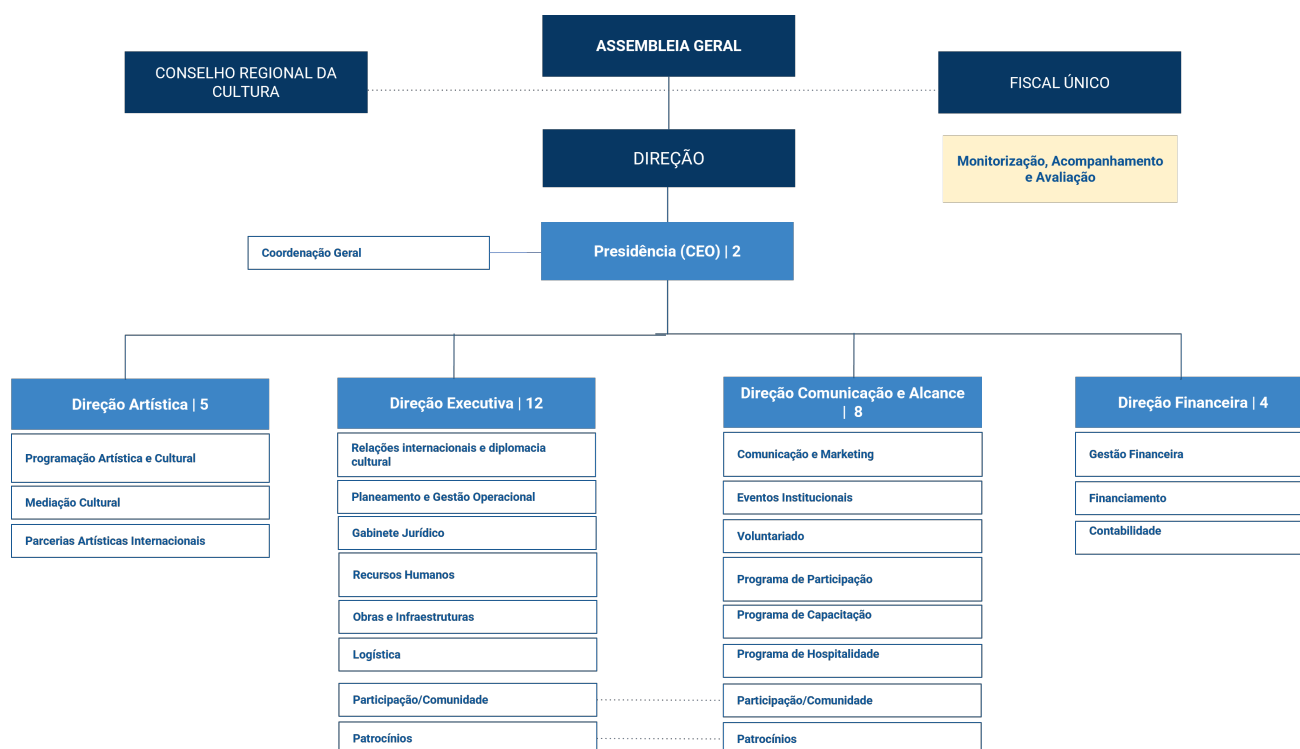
ASSEMBLEIA GERAL

CONSELHO REGIONAL DA CULTURA

FISCAL ÚNICO

DIREÇÃO

Monitorização, Acompanhamento e Avaliação

Coordenação Geral

Presidência (CEO) | 2

Direção Artística | 5

Programação Artística e Cultural

Mediação Cultural

Parcerias Artísticas Internacionais

Direção Executiva | 12

Relações internacionais e diplomacia cultural

Planeamento e Gestão Operacional

Gabinete Jurídico

Recursos Humanos

Obras e Infraestruturas

Logística

Participação/Comunidade

Patrocínios

Direção Comunicação e Alcance | 8

Comunicação e Marketing

Eventos Institucionais

Voluntariado

Programa de Participação

Programa de Capacitação

Programa de Hospitalidade

Participação/Comunidade

Patrocínios

Direção Financeira | 4

Gestão Financeira

Financiamento

Contabilidade